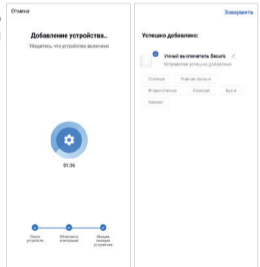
Отмена

Добавление устройства..

Убедитесь, что устройство включено

01:36

Поиск устройств

Облачная регистрация

Инициализация устройства

Завершить

Успешно добавлено:

Умный выключатель Беспр

Устройство успешно добавлено

Гостиная

Главная спальня

Вторая спальня

Столовая

Кухня

Кабинет